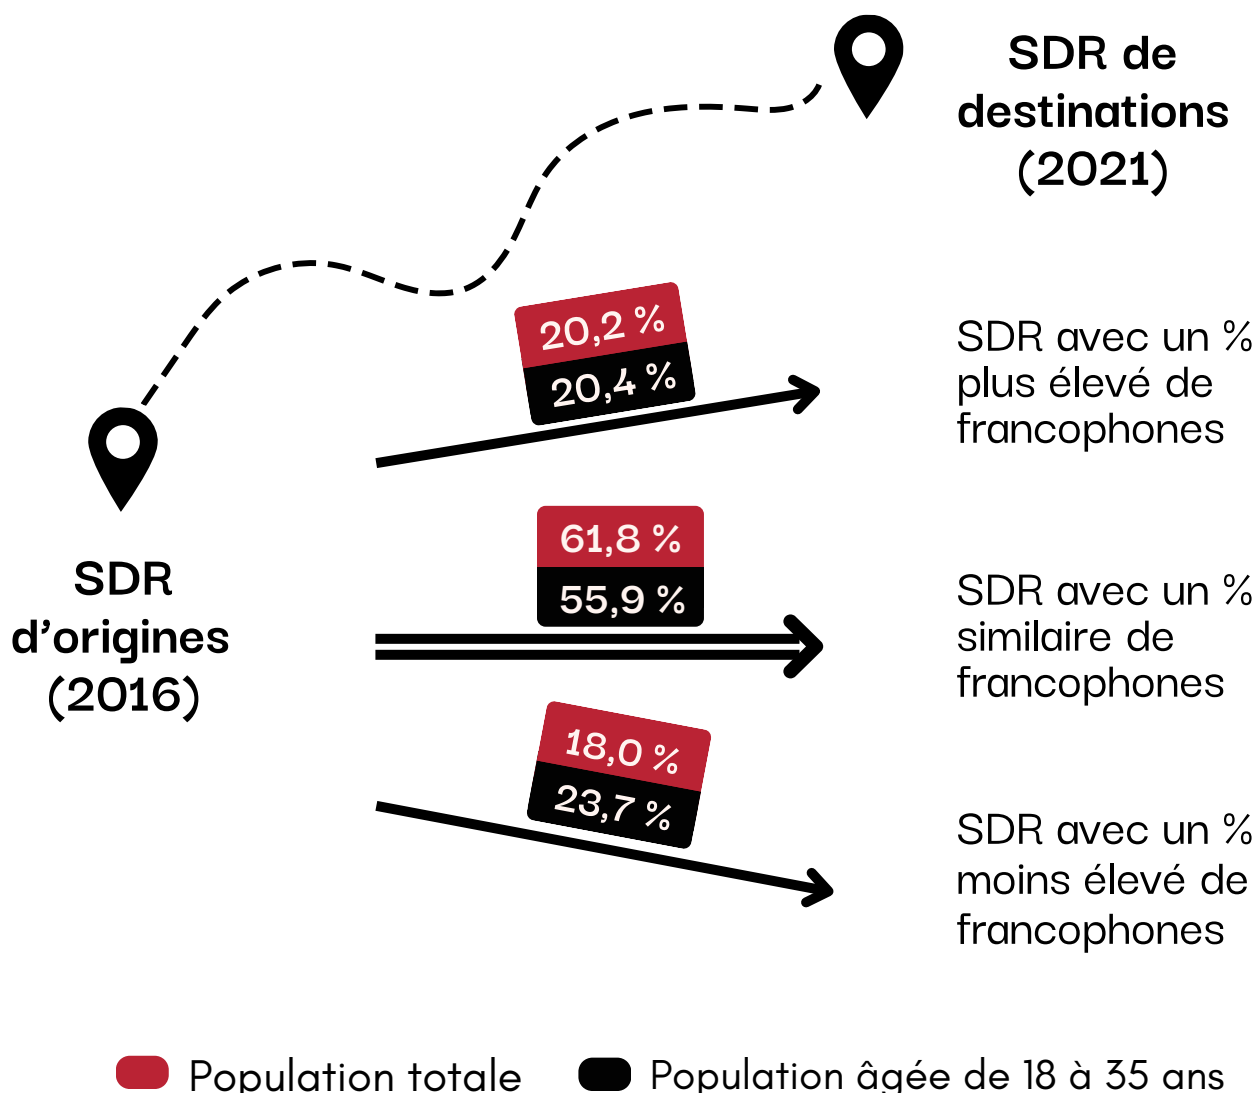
SDR de destinations (2021)

SDR d’origines (2016)

20,2 %
20,4 %

SDR avec un % plus élevé de francophones

61,8 %
55,9 %

SDR avec un % similaire de francophones

18,0 %
23,7 %

SDR avec un % moins élevé de francophones

Population totale
Population âgée de 18 à 35 ans